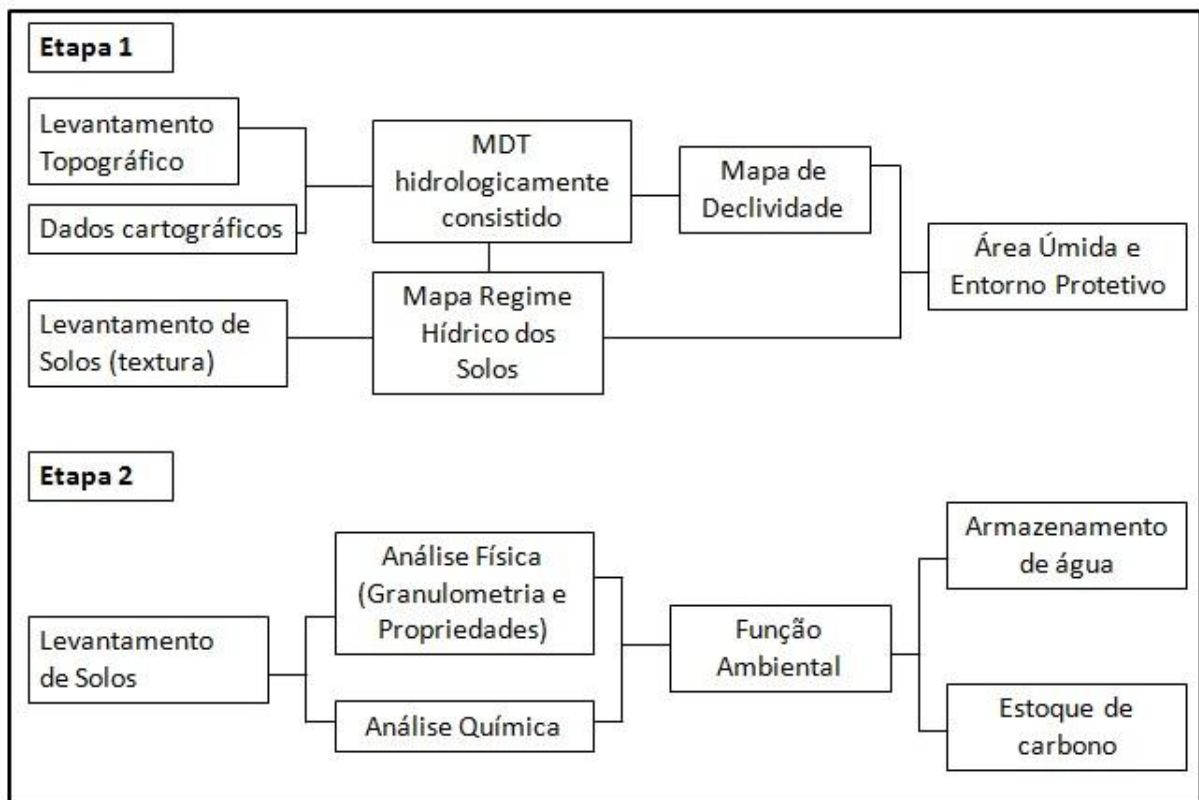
Etapa 1

Levantamento Topográfico

Dados cartográficos

MDT hidrologicamente consistido

Mapa de Declividade

Área Úmida e Entorno Protetivo

Levantamento de Solos (textura)

Mapa Regime Hídrico dos Solos

Etapa 2

Levantamento de Solos

Análise Física (Granulometria e Propriedades)

Análise Química

Função Ambiental

Armazenamento de água

Estoque de carbono